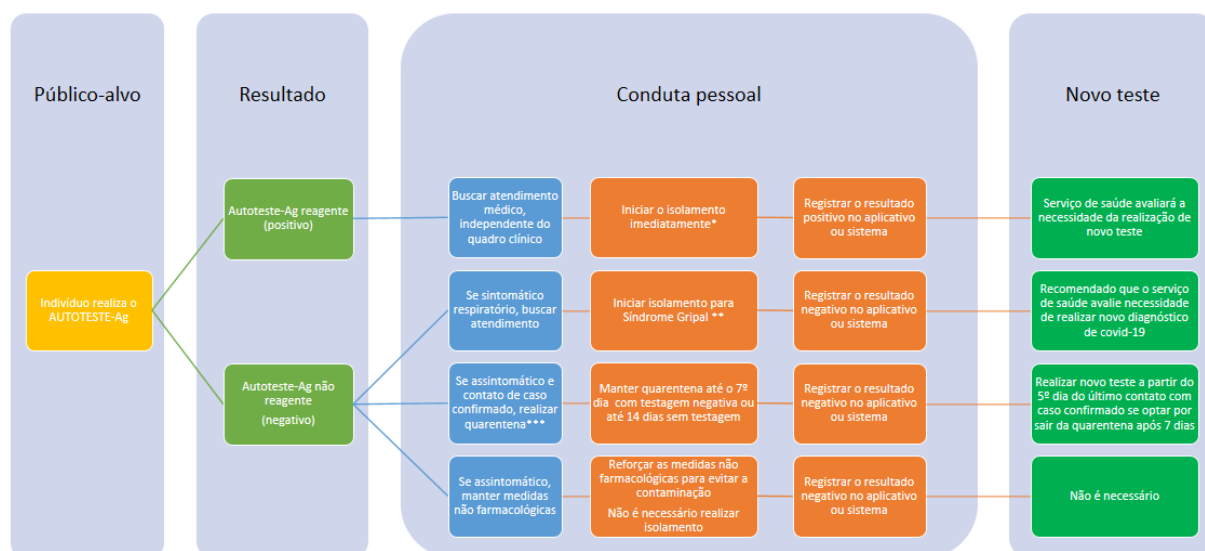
Público-alvo

Resultado

Conduta pessoal

Novo teste

Indivíduo realiza o AUTOTESTE-Ag

Autoteste-Ag reagente (positivo)

Autoteste-Ag não reagente (negativo)

Buscar atendimento médico, independente do quadro clínico

Iniciar o isolamento imediatamente*

Registrar o resultado positivo no aplicativo ou sistema

Serviço de saúde avaliará a necessidade da realização de novo teste

Se sintomático respiratório, buscar atendimento

Iniciar isolamento para Síndrome Gripal **

Registrar o resultado negativo no aplicativo ou sistema

Recomendado que o serviço de saúde avalie necessidade de realizar novo diagnóstico de covid-19

Se assintomático e contato de caso confirmado, realizar quarentena***

Manter quarentena até o 7º dia com testagem negativa ou até 14 dias sem testagem

Registrar o resultado negativo no aplicativo ou sistema

Realizar novo teste a partir do 5º dia do último contato com caso confirmado se optar por sair da quarentena após 7 dias

Se assintomático, manter medidas não farmacológicas

Reforçar as medidas não farmacológicas para evitar a contaminação

Não é necessário realizar isolamento

Registrar o resultado negativo no aplicativo ou sistema

Não é necessário